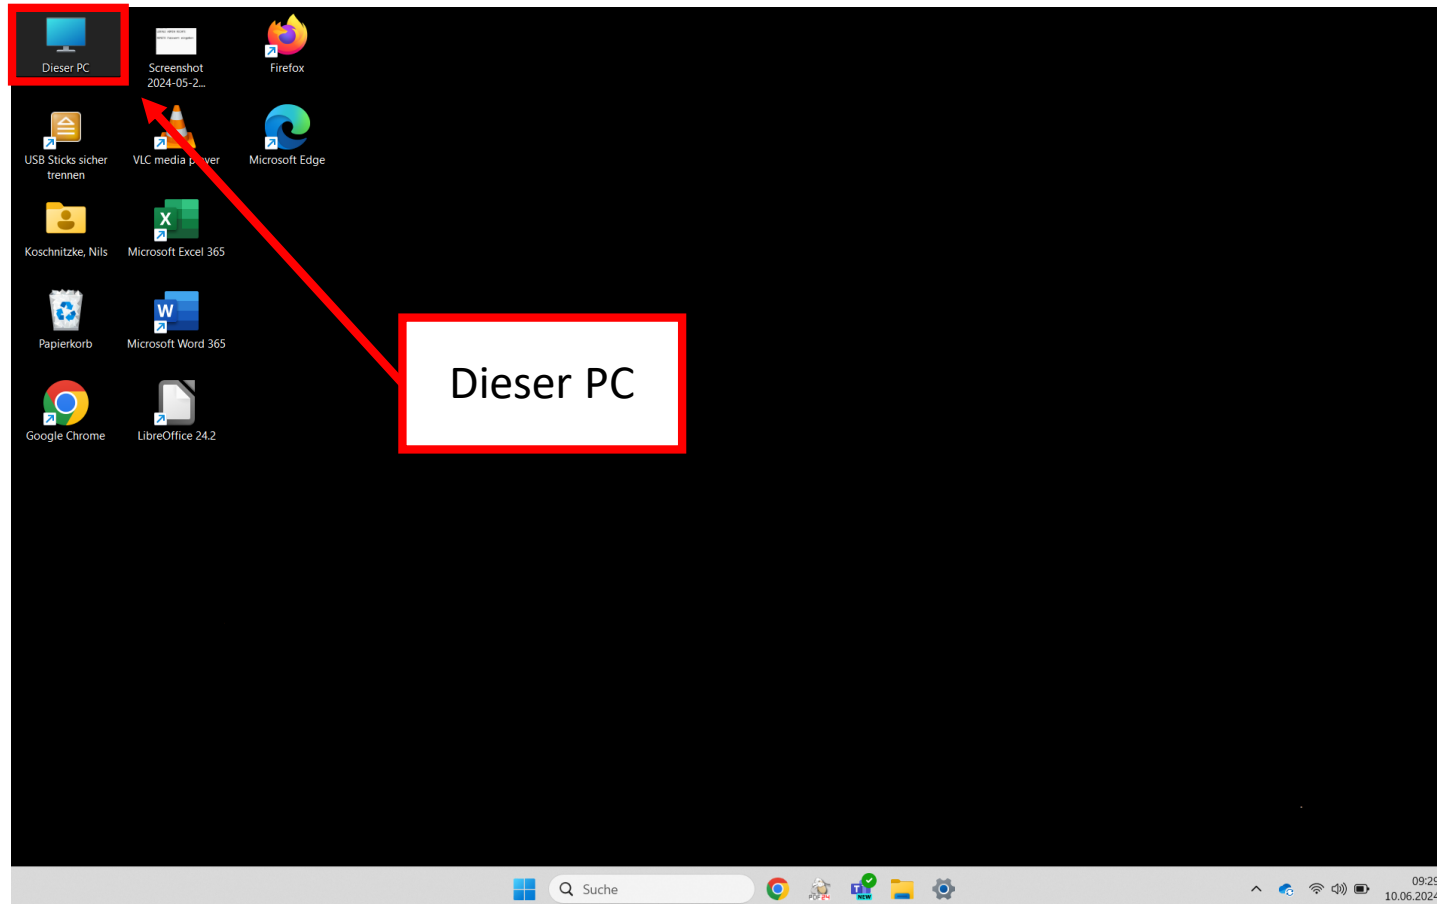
Dieser PC

Screenshot 2024-05-2...

Firefox

USB Sticks sicher trennen

VLC media p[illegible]yer

Microsoft Edge

Koschnitzke, Nils

Microsoft Excel 365

Papierkorb

Microsoft Word 365

Google Chrome

LibreOffice 24.2

Dieser PC

Suche

09:2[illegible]
10.06.202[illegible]